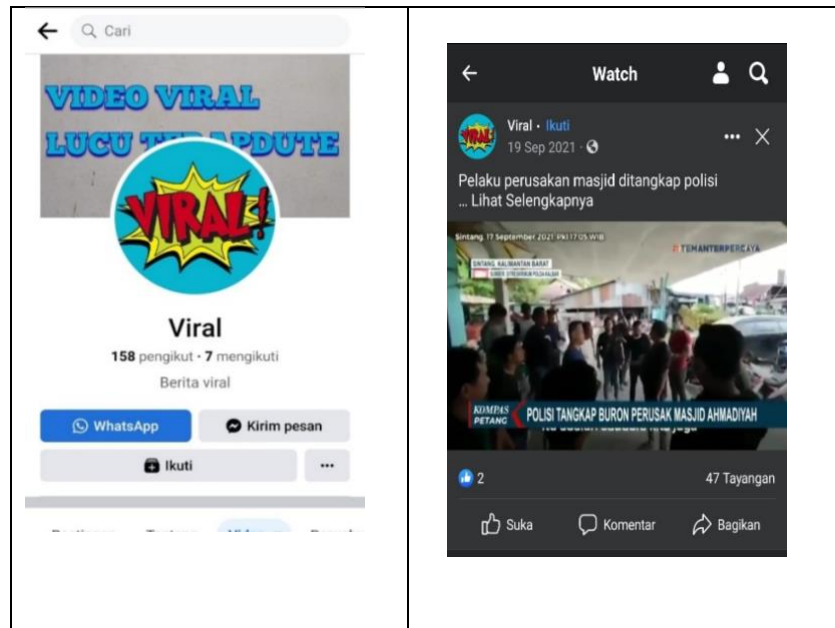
| Cari VIDEO VIRAL LUCU T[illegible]APDUTE VIRAL! Viral 158 pengikut · 7 mengikuti Berita viral WhatsApp Kirim pesan Ikuti ··· | Watch VIRAL Viral · Ikuti 19 Sep 2021 · Pelaku perusakan masjid ditangkap polisi ... Lihat Selengkapnya Sintang, 17 September 2021 | PK 17:05 WIB SINTANG, KALIMANTAN BARAT #TEMANTERPERCAYA KOMPAS PETANG POLISI TANGKAP BURON PERUSAK MASJID AHMADIYAH 2 47 Tayangan Suka Komentar Bagikan |
|---|---|